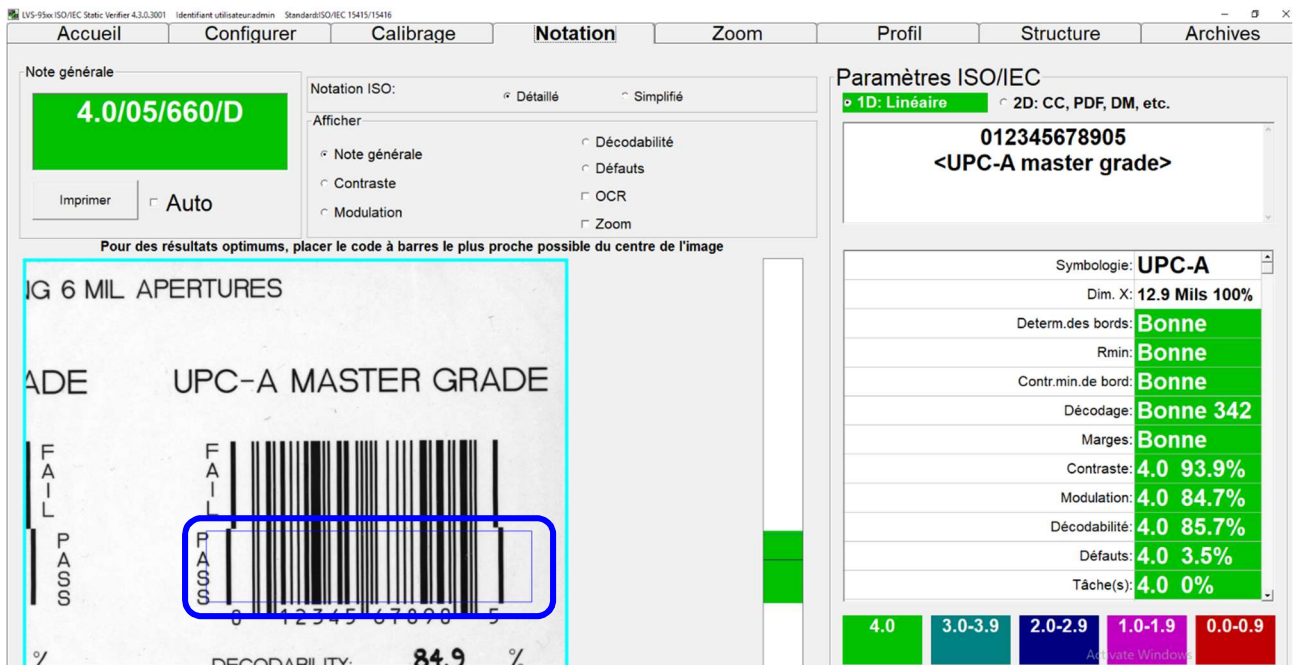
LVS-95xx ISO/IEC Static Verifier 4.3.0.3001 Identifiant utilisateur:admin Standard:ISO/IEC 15415/15416

Accueil | Configurer | Calibrage | Notation | Zoom | Profil | Structure | Archives

Note générale
4.0/05/660/D
Imprimer
Auto

Notation ISO:
Détaillé
Simplifié
Afficher
Note générale
Contraste
Modulation
Décodabilité
Défauts
OCR
Zoom

Pour des résultats optimums, placer le code à barres le plus proche possible du centre de l'image

IG 6 MIL APERTURES
ADE
UPC-A MASTER GRADE
FAIL
PASS
FAIL
PASS
8 12345 67890 5
%
DECODABILITY:
84.9
%

Paramètres ISO/IEC
1D: Linéaire
2D: CC, PDF, DM, etc.

012345678905
<UPC-A master grade>

| | |
|---|---|
| Symbologie: | UPC-A |
| Dim. X: | 12.9 Mils 100% |
| Determ.des bords: | Bonne |
| Rmin: | Bonne |
| Contr.min.de bord: | Bonne |
| Décodage: | Bonne 342 |
| Marges: | Bonne |
| Contraste: | 4.0 93.9% |
| Modulation: | 4.0 84.7% |
| Décodabilité: | 4.0 85.7% |
| Défauts: | 4.0 3.5% |
| Tâche(s): | 4.0 0% |

4.0 | 3.0-3.9 | 2.0-2.9 | 1.0-1.9 | 0.0-0.9

Activate Windows